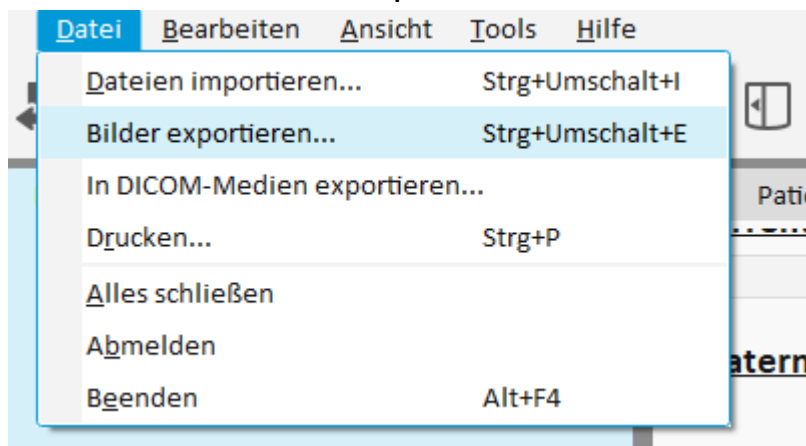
Datei Bearbeiten Ansicht Tools Hilfe

Dateien importieren... Strg+Umschalt+I
Bilder exportieren... Strg+Umschalt+E
In DICOM-Medien exportieren...
Drucken... Strg+P
Alles schließen
Abmelden
Beenden Alt+F4

Pati
atern